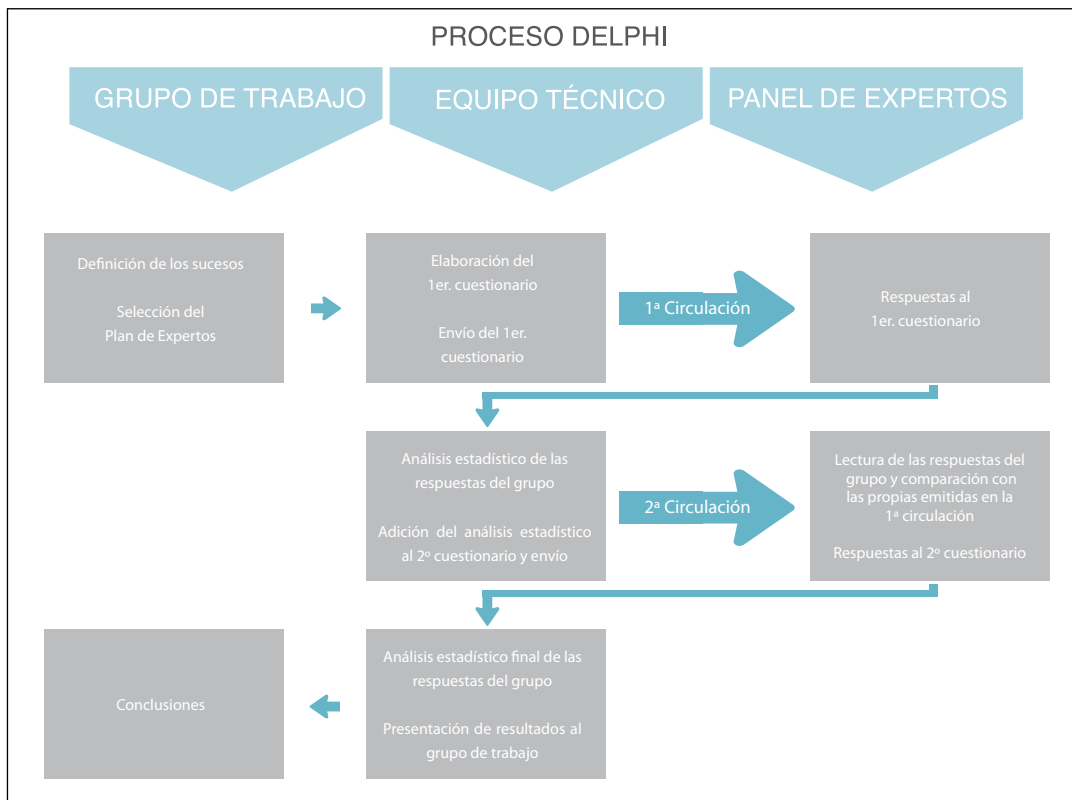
PROCESO DELPHI

GRUPO DE TRABAJO

EQUIPO TÉCNICO

PANEL DE EXPERTOS

Definición de los sucesos

Selección del Plan de Expertos

Elaboración del 1er. cuestionario

Envío del 1er. cuestionario

1ª Circulación

Respuestas al 1er. cuestionario

Análisis estadístico de las respuestas del grupo

Adición del análisis estadístico al 2º cuestionario y envío

2ª Circulación

Lectura de las respuestas del grupo y comparación con las propias emitidas en la 1ª circulación

Respuestas al 2º cuestionario

Conclusiones

Análisis estadístico final de las respuestas del grupo

Presentación de resultados al grupo de trabajo